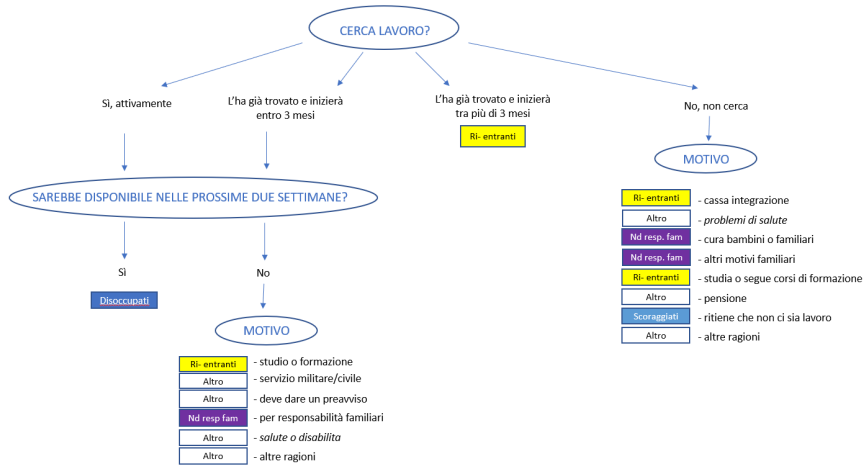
CERCA LAVORO?

Sì, attivamente

L'ha già trovato e inizierà entro 3 mesi

L'ha già trovato e inizierà tra più di 3 mesi

Ri- entranti

No, non cerca

MOTIVO

Ri- entranti - cassa integrazione
Altro - *problemi di salute*
Nd resp. fam - cura bambini o familiari
Nd resp. fam - altri motivi familiari
Ri- entranti - studia o segue corsi di formazione
Altro - pensione
Scoraggiati - ritiene che non ci sia lavoro
Altro - altre ragioni

SAREBBE DISPONIBILE NELLE PROSSIME DUE SETTIMANE?

Sì

Disoccupati

No

MOTIVO

Ri- entranti - studio o formazione
Altro - servizio militare/civile
Altro - deve dare un preavviso
Nd resp fam - per responsabilità familiari
Altro - *salute o disabilita*
Altro - altre ragioni